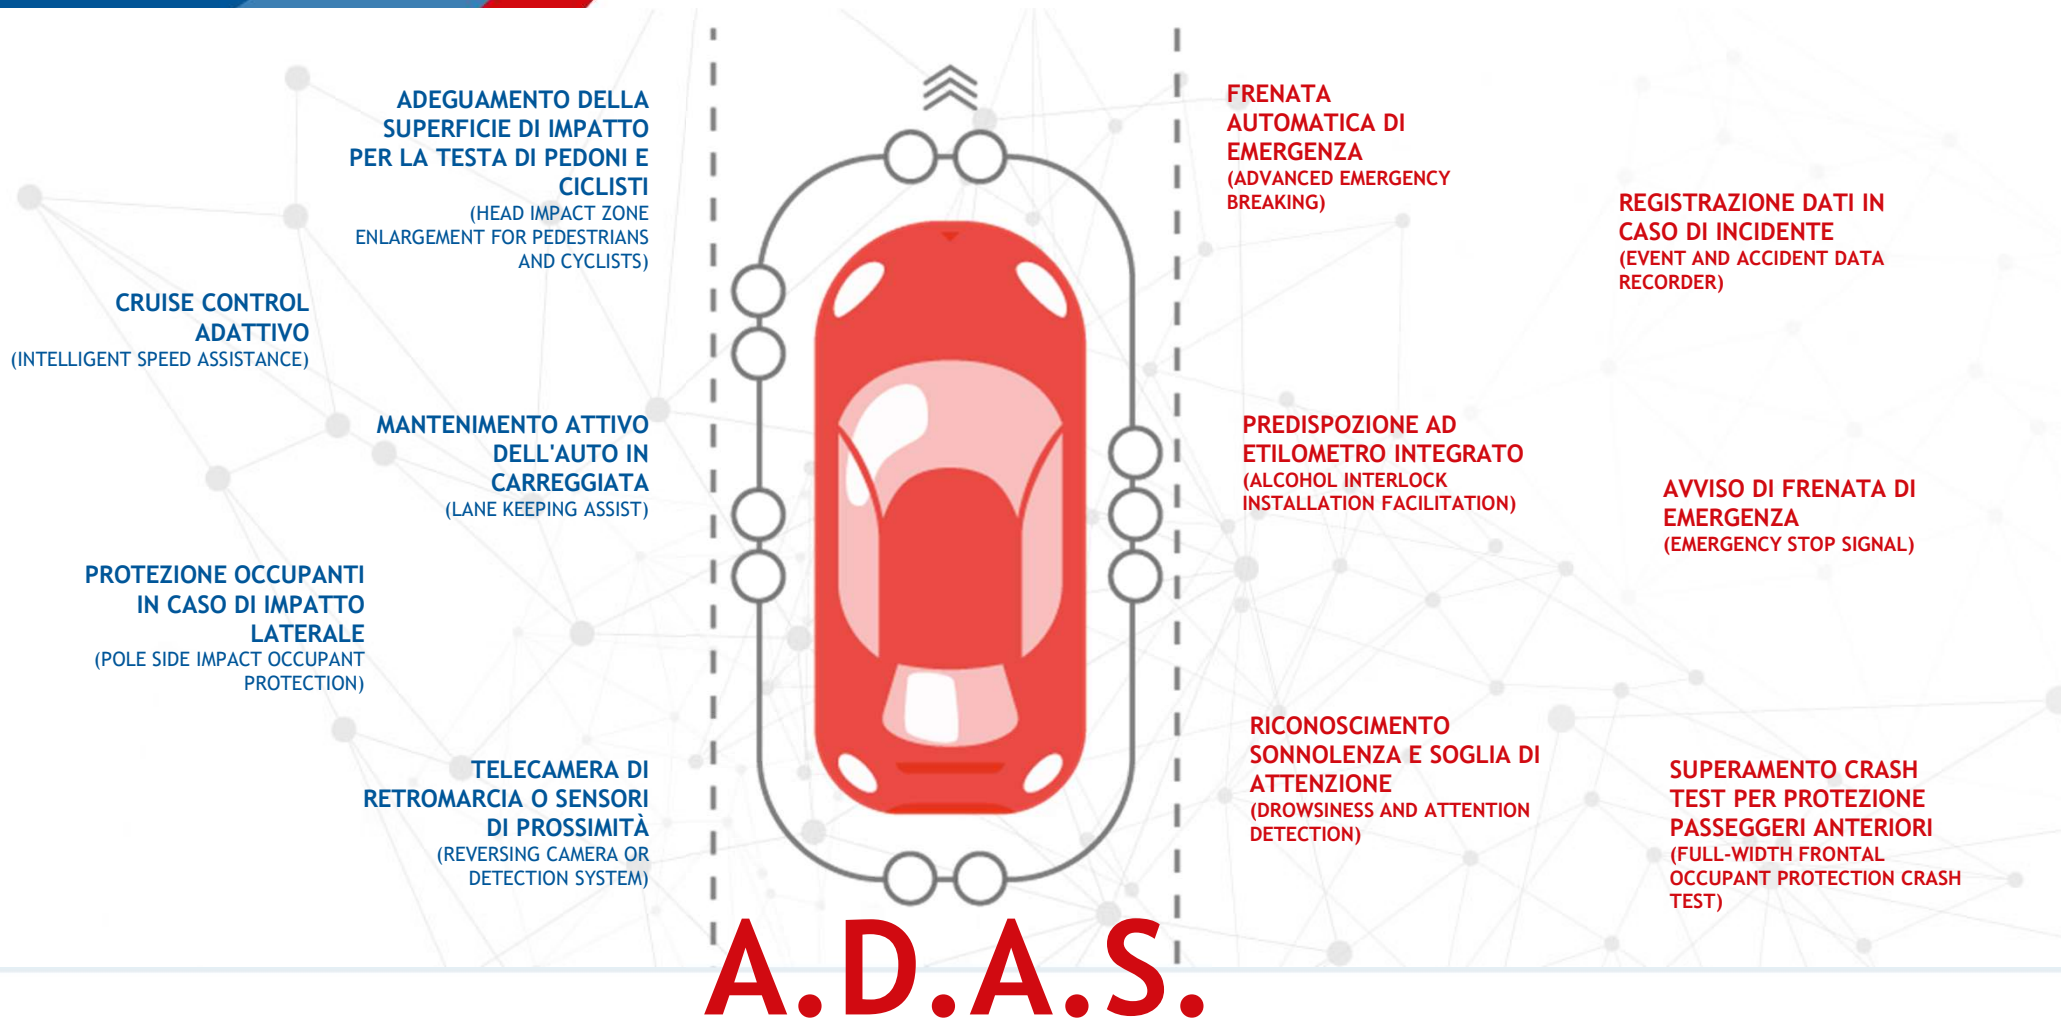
ADEGUAMENTO DELLA SUPERFICIE DI IMPATTO PER LA TESTA DI PEDONI E CICLISTI
(HEAD IMPACT ZONE ENLARGEMENT FOR PEDESTRIANS AND CYCLISTS)

CRUISE CONTROL ADATTIVO
(INTELLIGENT SPEED ASSISTANCE)

MANTENIMENTO ATTIVO DELL'AUTO IN CARREGGIATA
(LANE KEEPING ASSIST)

PROTEZIONE OCCUPANTI IN CASO DI IMPATTO LATERALE
(POLE SIDE IMPACT OCCUPANT PROTECTION)

TELECAMERA DI RETROMARCIA O SENSORI DI PROSSIMITÀ
(REVERSING CAMERA OR DETECTION SYSTEM)

FRENATA AUTOMATICA DI EMERGENZA
(ADVANCED EMERGENCY BREAKING)

REGISTRAZIONE DATI IN CASO DI INCIDENTE
(EVENT AND ACCIDENT DATA RECORDER)

PREDISPOZIONE AD ETILOMETRO INTEGRATO
(ALCOHOL INTERLOCK INSTALLATION FACILITATION)

AVVISO DI FRENATA DI EMERGENZA
(EMERGENCY STOP SIGNAL)

RICONOSCIMENTO SONNOLENZA E SOGLIA DI ATTENZIONE
(DROWSINESS AND ATTENTION DETECTION)

SUPERAMENTO CRASH TEST PER PROTEZIONE PASSEGGERI ANTERIORI
(FULL-WIDTH FRONTAL OCCUPANT PROTECTION CRASH TEST)

A.D.A.S.